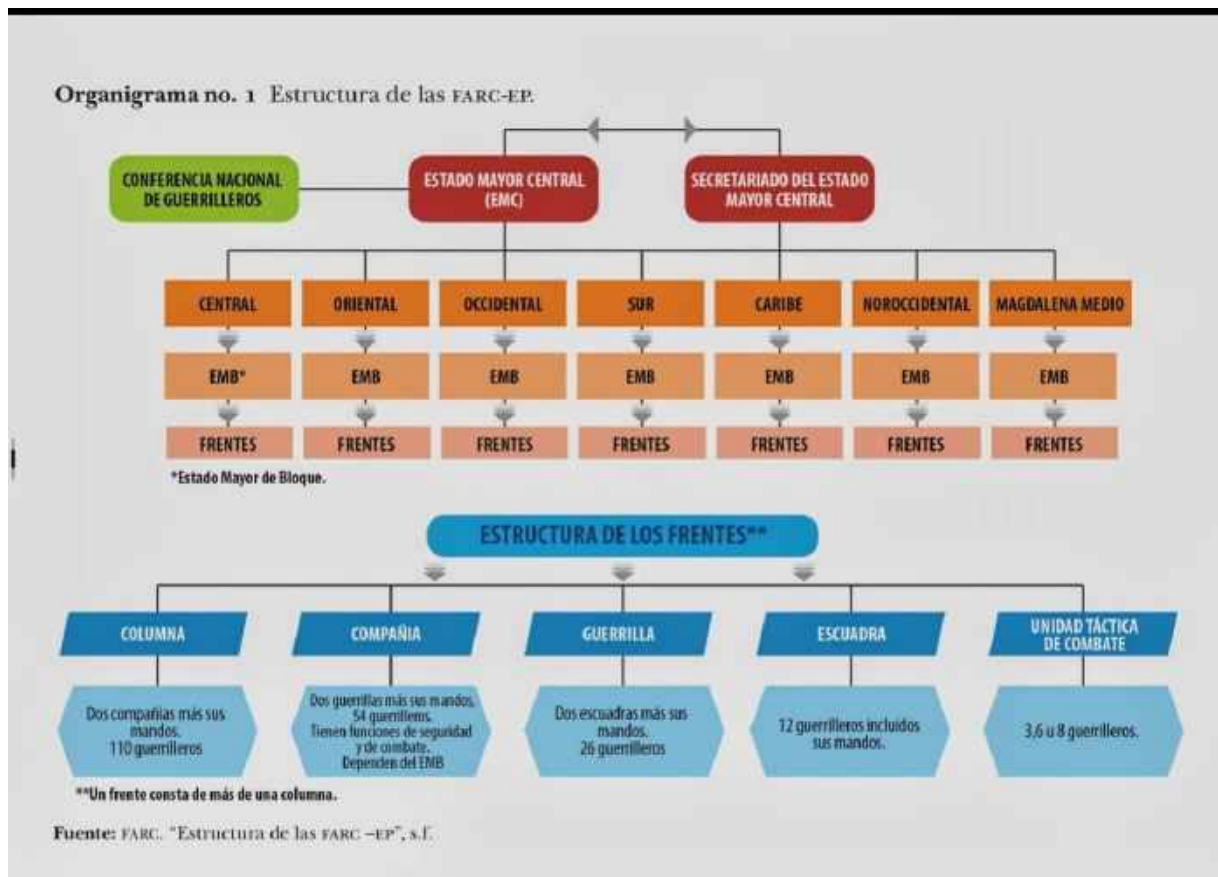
Organigrama no. 1 Estructura de las FARC-EP.

CONFERENCIA NACIONAL DE GUERRILLEROS

ESTADO MAYOR CENTRAL (EMC)

SECRETARIADO DEL ESTADO MAYOR CENTRAL

| CENTRAL | ORIENTAL | OCCIDENTAL | SUR | CARIBE | NOROCCIDENTAL | MAGDALENA MEDIO |
|---|---|---|---|---|---|---|
| EMB* | EMB | EMB | EMB | EMB | EMB | EMB |
| FRENTES | FRENTES | FRENTES | FRENTES | FRENTES | FRENTES | FRENTES |

*Estado Mayor de Bloque.

ESTRUCTURA DE LOS FRENTES**

| COLUMNA | COMPAÑIA | GUERRILLA | ESCUADRA | UNIDAD TÁCTICA DE COMBATE |
|---|---|---|---|---|
| Dos compañías más sus mandos. 110 guerrilleros | Dos guerrillas más sus mandos. 54 guerrilleros. Tienen funciones de seguridad y de combate. Dependen del EMB | Dos escuadras más sus mandos. 26 guerrilleros | 12 guerrilleros incluidos sus mandos. | 3,6 u 8 guerrilleros. |

**Un frente consta de más de una columna.

Fuente: FARC. "Estructura de las FARC –EP", s.f.